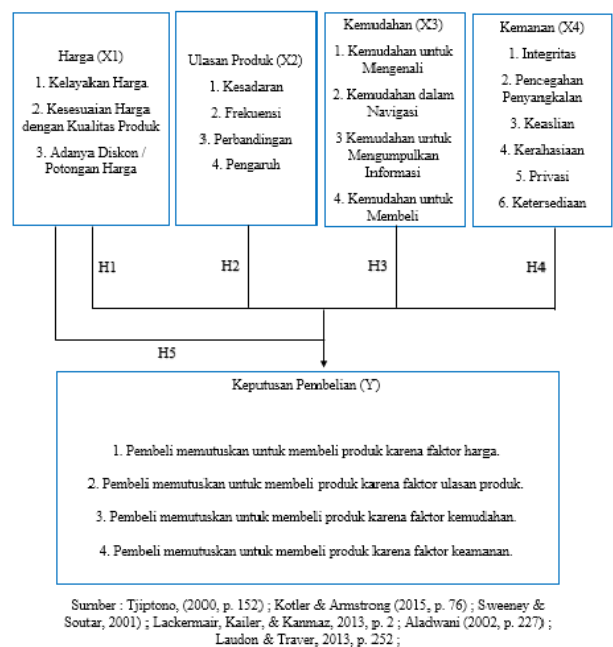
Harga (X1)

1. Kelayakan Harga

2. Kesesuaian Harga dengan Kualitas Produk

3. Adanya Diskon / Potongan Harga

Ulasan Produk (X2)

1. Kesadaran

2. Frekuensi

3. Perbandingan

4. Pengaruh

Kemudahan (X3)

1. Kemudahan untuk Mengenali

2. Kemudahan dalam Navigasi

3 Kemudahan untuk Mengumpulkan Informasi

4. Kemudahan untuk Membeli

Kemanan (X4)

1. Integritas

2. Pencegahan Penyangkalan

3. Keaslian

4. Kerahasiaan

5. Privasi

6. Ketersediaan

H1

H2

H3

H4

H5

Keputusan Pembelian (Y)

1. Pembeli memutuskan untuk membeli produk karena ffaktor harga.

2. Pembeli memutuskan untuk membeli produk karena faktor ulasan produk.

3. Pembeli memutuskan untuk membeli produk karena faktor kemudahan.

4. Pembeli memutuskan untuk membeli produk karena faktor keamanan.

Sumber : Tjiptono, (2000, p. 152) ; Kotler & Armstrong (2015, p. 76) ; Sweeney & Soutar, 2001) ; Lackermair, Kailer, & Kanmaz, 2013, p. 2 ; Aladwani (2002, p. 227) ; Laudon & Traver, 2013, p. 252 ;